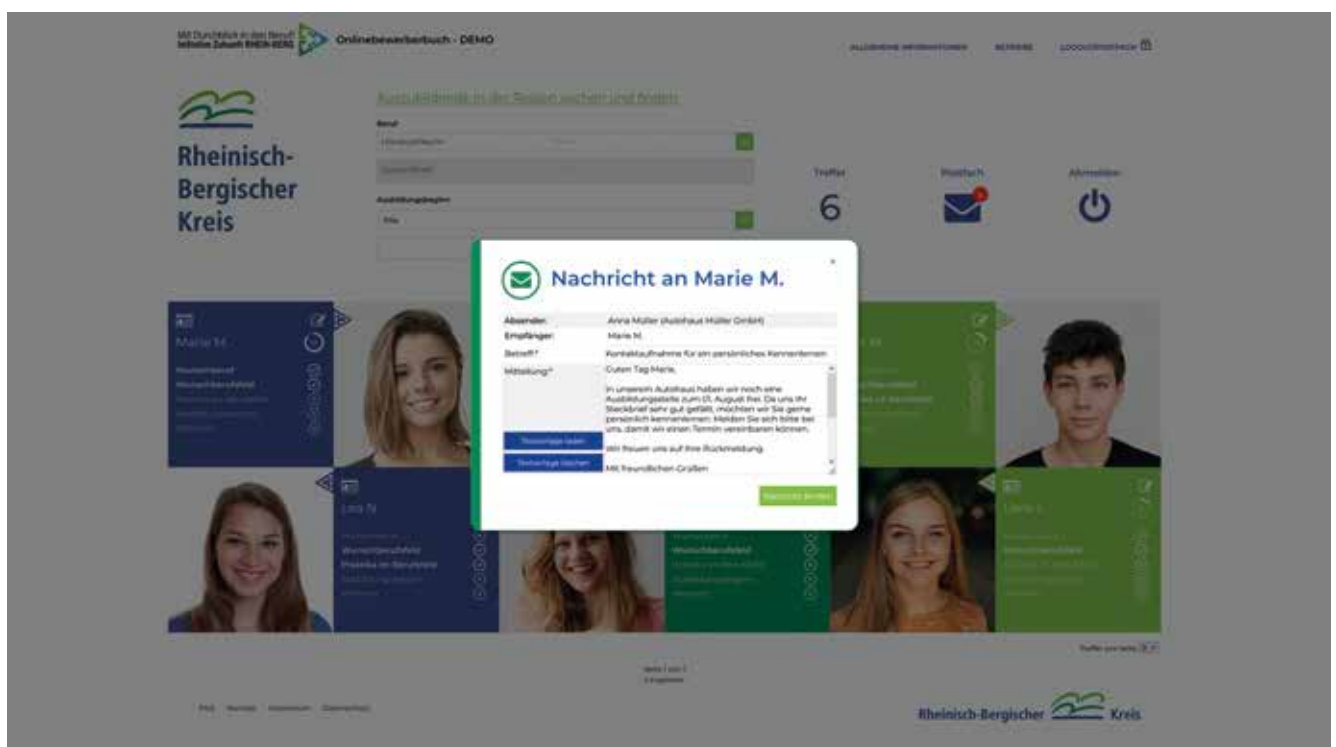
Mit Durchblick in den Beruf Initiative Zukunft RHEIN-BERG Onlinebewerberbuch - DEMO

ALLGEMEINE INFORMATIONEN BETRIEBE LOGOUT

Rheinisch-Bergischer Kreis

Auszubildende in der Region suchen und finden

Beruf

Ausbildungsbeginn

Treffer 6

Postfach

Abmelden

Nachricht an Marie M.

×

Absender: Anna Müller (Autohaus Müller GmbH)

Empfänger: Marie M.

Betreff:* Kontaktaufnahme für ein persönliches Kennenlernen

Mitteilung:* Guten Tag Marie,

In unserem Autohaus haben wir noch eine Ausbildungsstelle zum 01. August frei. Da uns Ihr Steckbrief sehr gut gefällt, möchten wir Sie gerne persönlich kennenlernen. Melden Sie sich bitte bei uns, damit wir einen Termin vereinbaren können.

Wir freuen uns auf Ihre Rückmeldung.

Mit freundlichen Grüßen

Textvorlage laden

Textvorlage löschen

Nachricht senden

Marie M.

Lea N.

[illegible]

Rheinisch-Bergischer Kreis